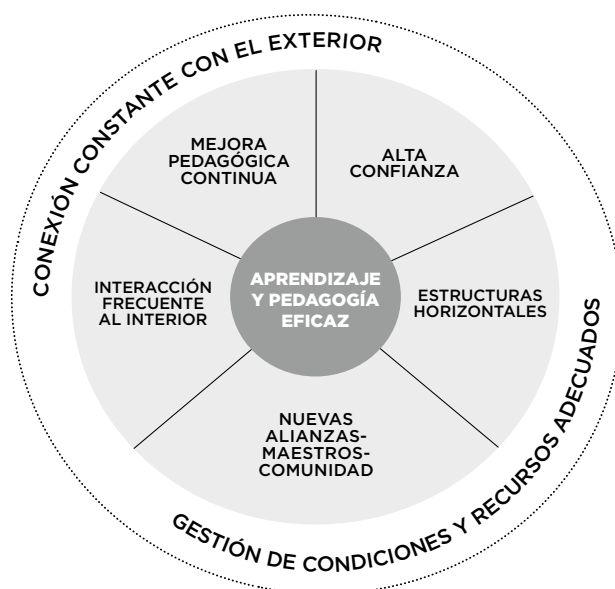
CONEXIÓN CONSTANTE CON EL EXTERIOR

MEJORA PEDAGÓGICA CONTINUA

ALTA CONFIANZA

INTERACCIÓN FRECUENTE AL INTERIOR

APRENDIZAJE Y PEDAGOGÍA EFICAZ

ESTRUCTURAS HORIZONTALES

NUEVAS ALIANZAS-MAESTROS-COMUNIDAD

GESTIÓN DE CONDICIONES Y RECURSOS ADECUADOS